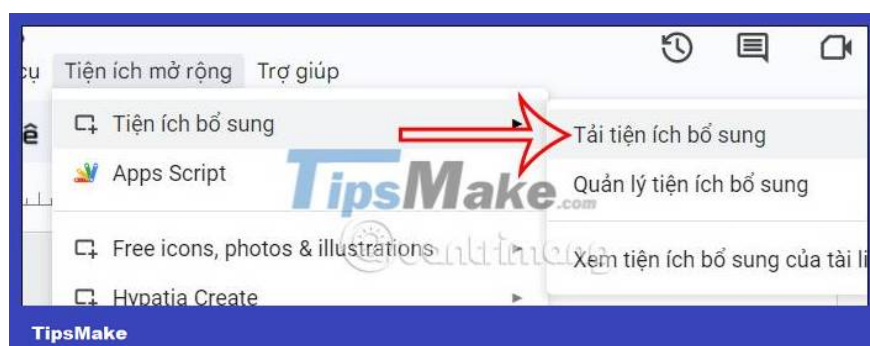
cụ Tiện ích mở rộng Trợ giúp

ê

Tiện ích bổ sung

Apps Script

Free icons, photos & illustrations

Hypatia Create

Tải tiện ích bổ sung

Quản lý tiện ích bổ sung

Xem tiện ích bổ sung của tài li

TipsMake.com

@taimienphi

TipsMake